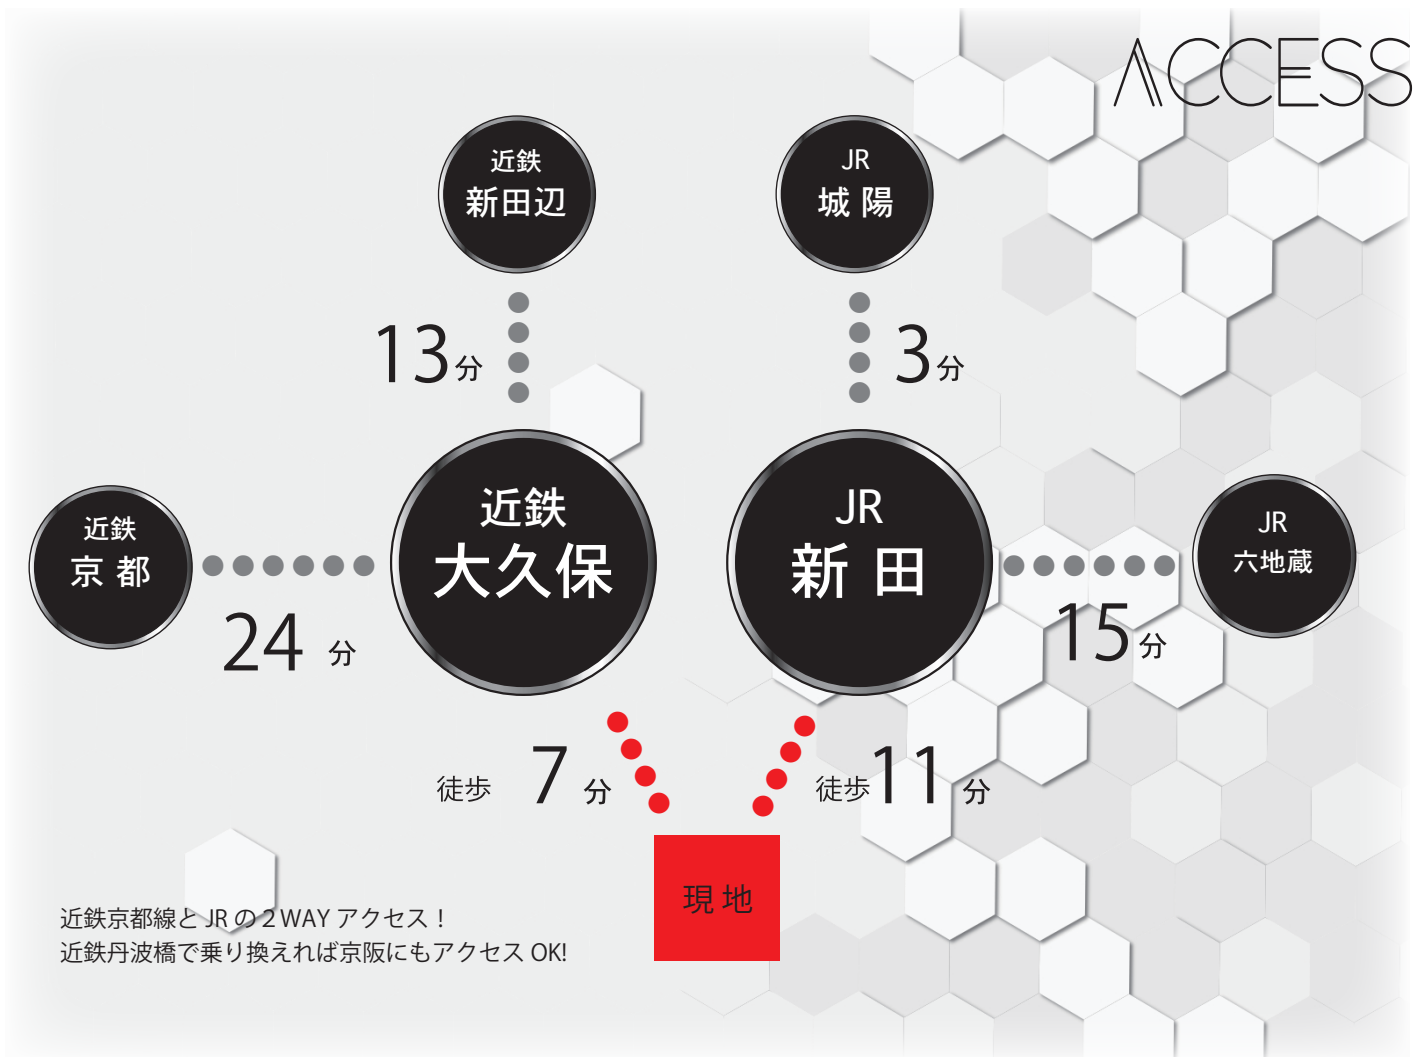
ACCESS

近鉄
新田辺

JR
城 陽

13分

3分

近鉄
京 都

24 分

近鉄
大久保

JR
新 田

15分

JR
六地蔵

徒歩 7 分

徒歩 11 分

現 地

近鉄京都線と JR の 2 WAY アクセス！
近鉄丹波橋で乗り換えれば京阪にもアクセス OK!